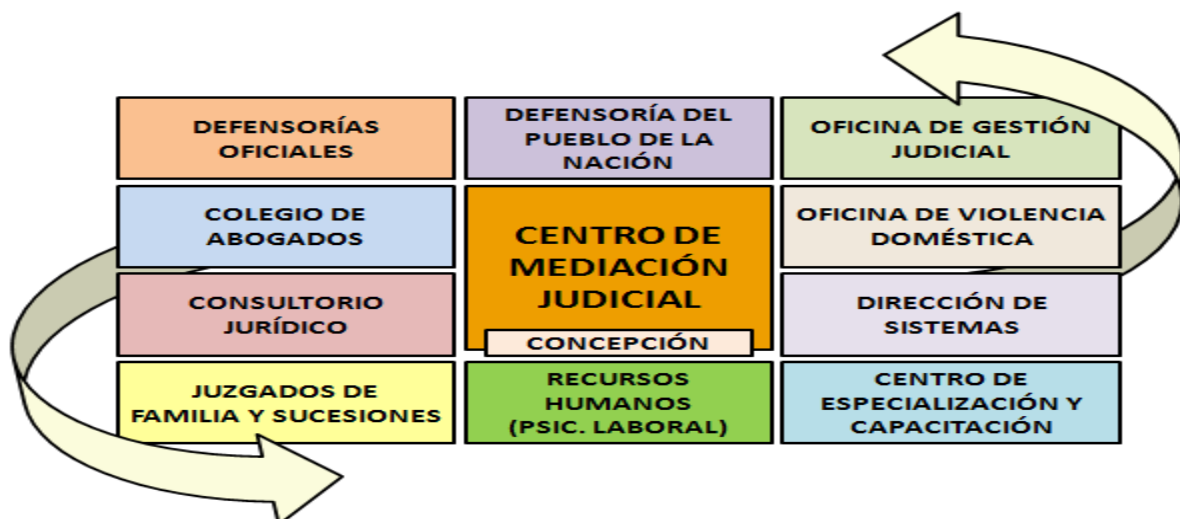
| DEFENSORÍAS OFICIALES | DEFENSORÍA DEL PUEBLO DE LA NACIÓN | OFICINA DE GESTIÓN JUDICIAL |
|---|---|---|
| COLEGIO DE ABOGADOS | CENTRO DE MEDIACIÓN JUDICIAL | OFICINA DE VIOLENCIA DOMÉSTICA |
| CONSULTORIO JURÍDICO | CONCEPCIÓN | DIRECCIÓN DE SISTEMAS |
| JUZGADOS DE FAMILIA Y SUCESIONES | RECURSOS HUMANOS (PSIC. LABORAL) | CENTRO DE ESPECIALIZACIÓN Y CAPACITACIÓN |